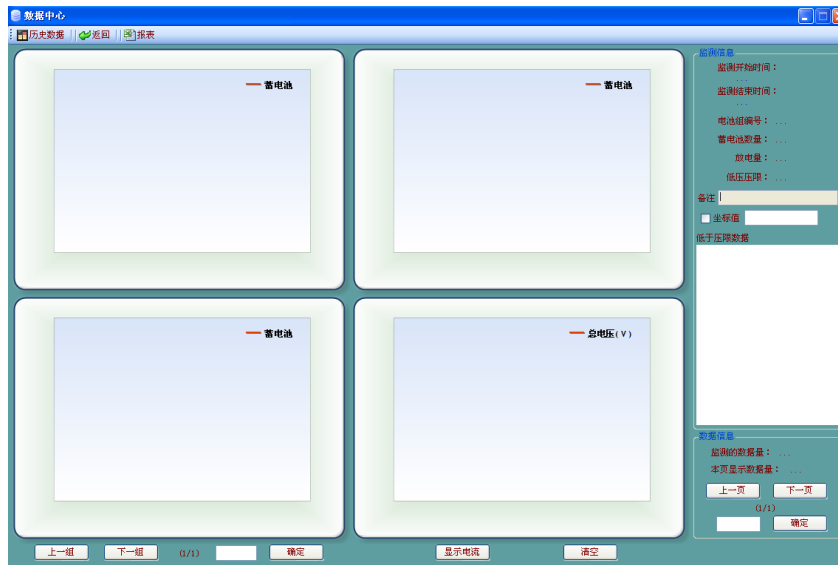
数据中心

历史数据 | 返回 | 报表

蓄电池

蓄电池

蓄电池

总电压(V)

监测信息
监测开始时间：
...
监测结束时间：
...
电池组编号： ...
蓄电池数量： ...
放电量： ...
低压压限： ...
备注
坐标值
低于压限数据

数据信息
监测的数据量： ...
本页显示数据量： ...
上一页
下一页
(1/1)
确定

上一组
下一组
(1/1)
确定
显示电流
清空